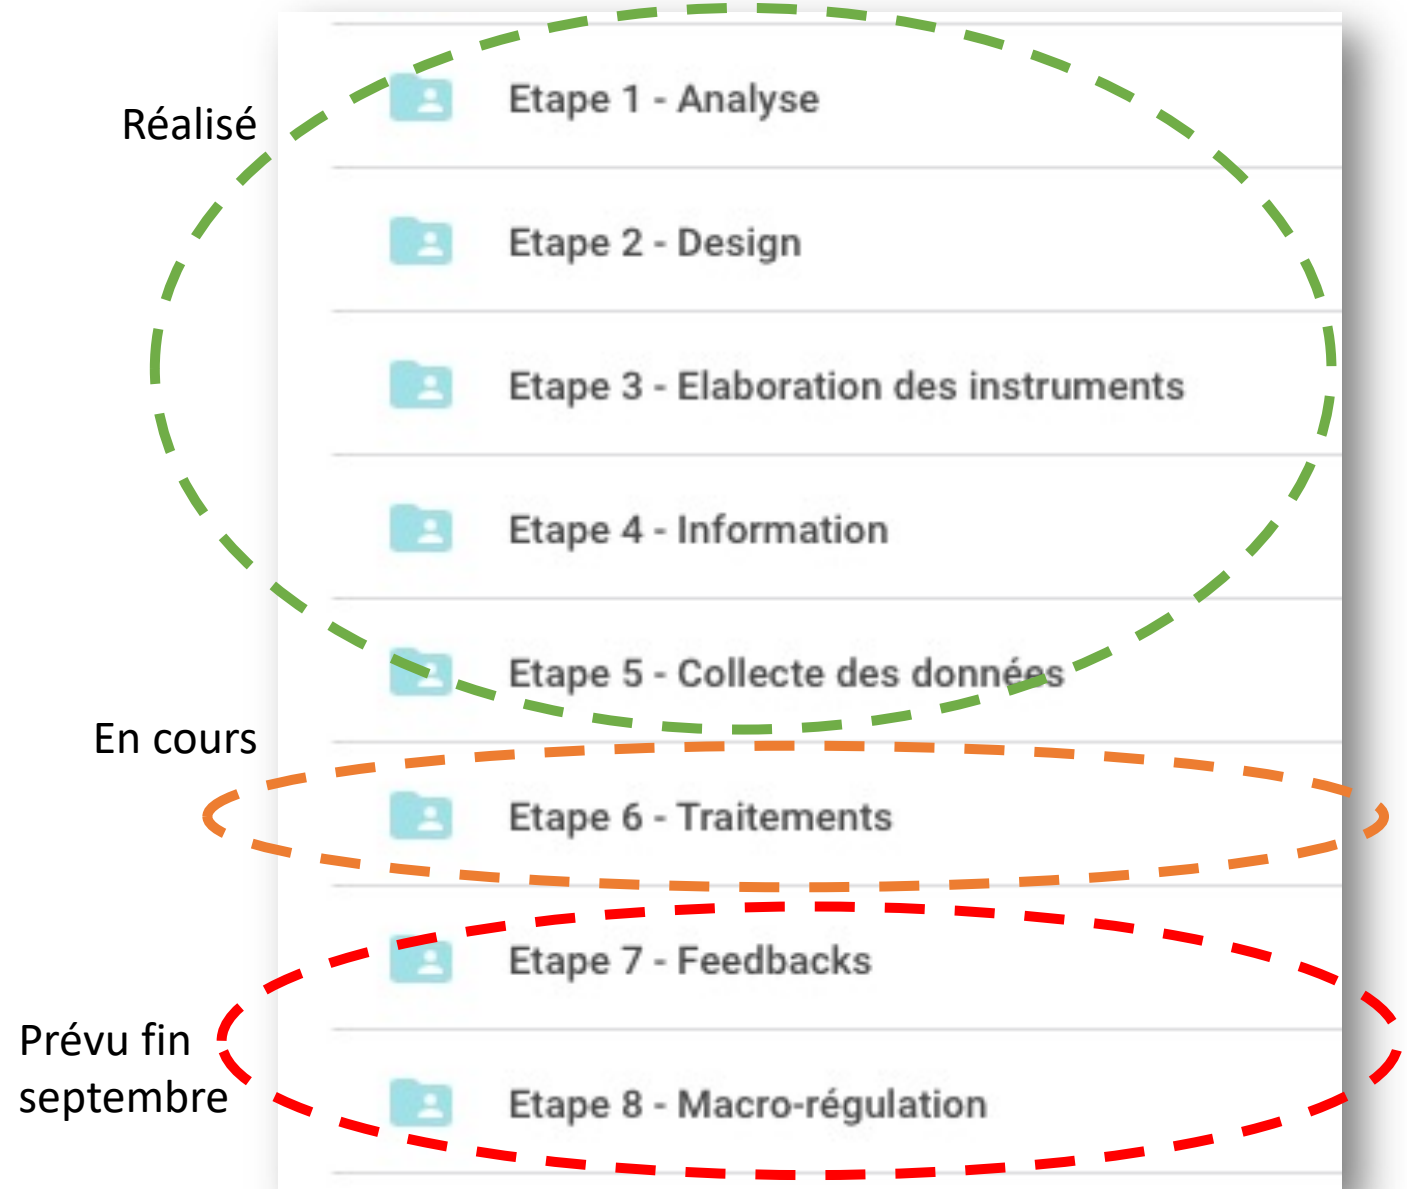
Réalisé

Etape 1 - Analyse

Etape 2 - Design

Etape 3 - Elaboration des instruments

Etape 4 - Information

Etape 5 - Collecte des données

En cours

Etape 6 - Traitements

Etape 7 - Feedbacks

Prévu fin septembre

Etape 8 - Macro-régulation